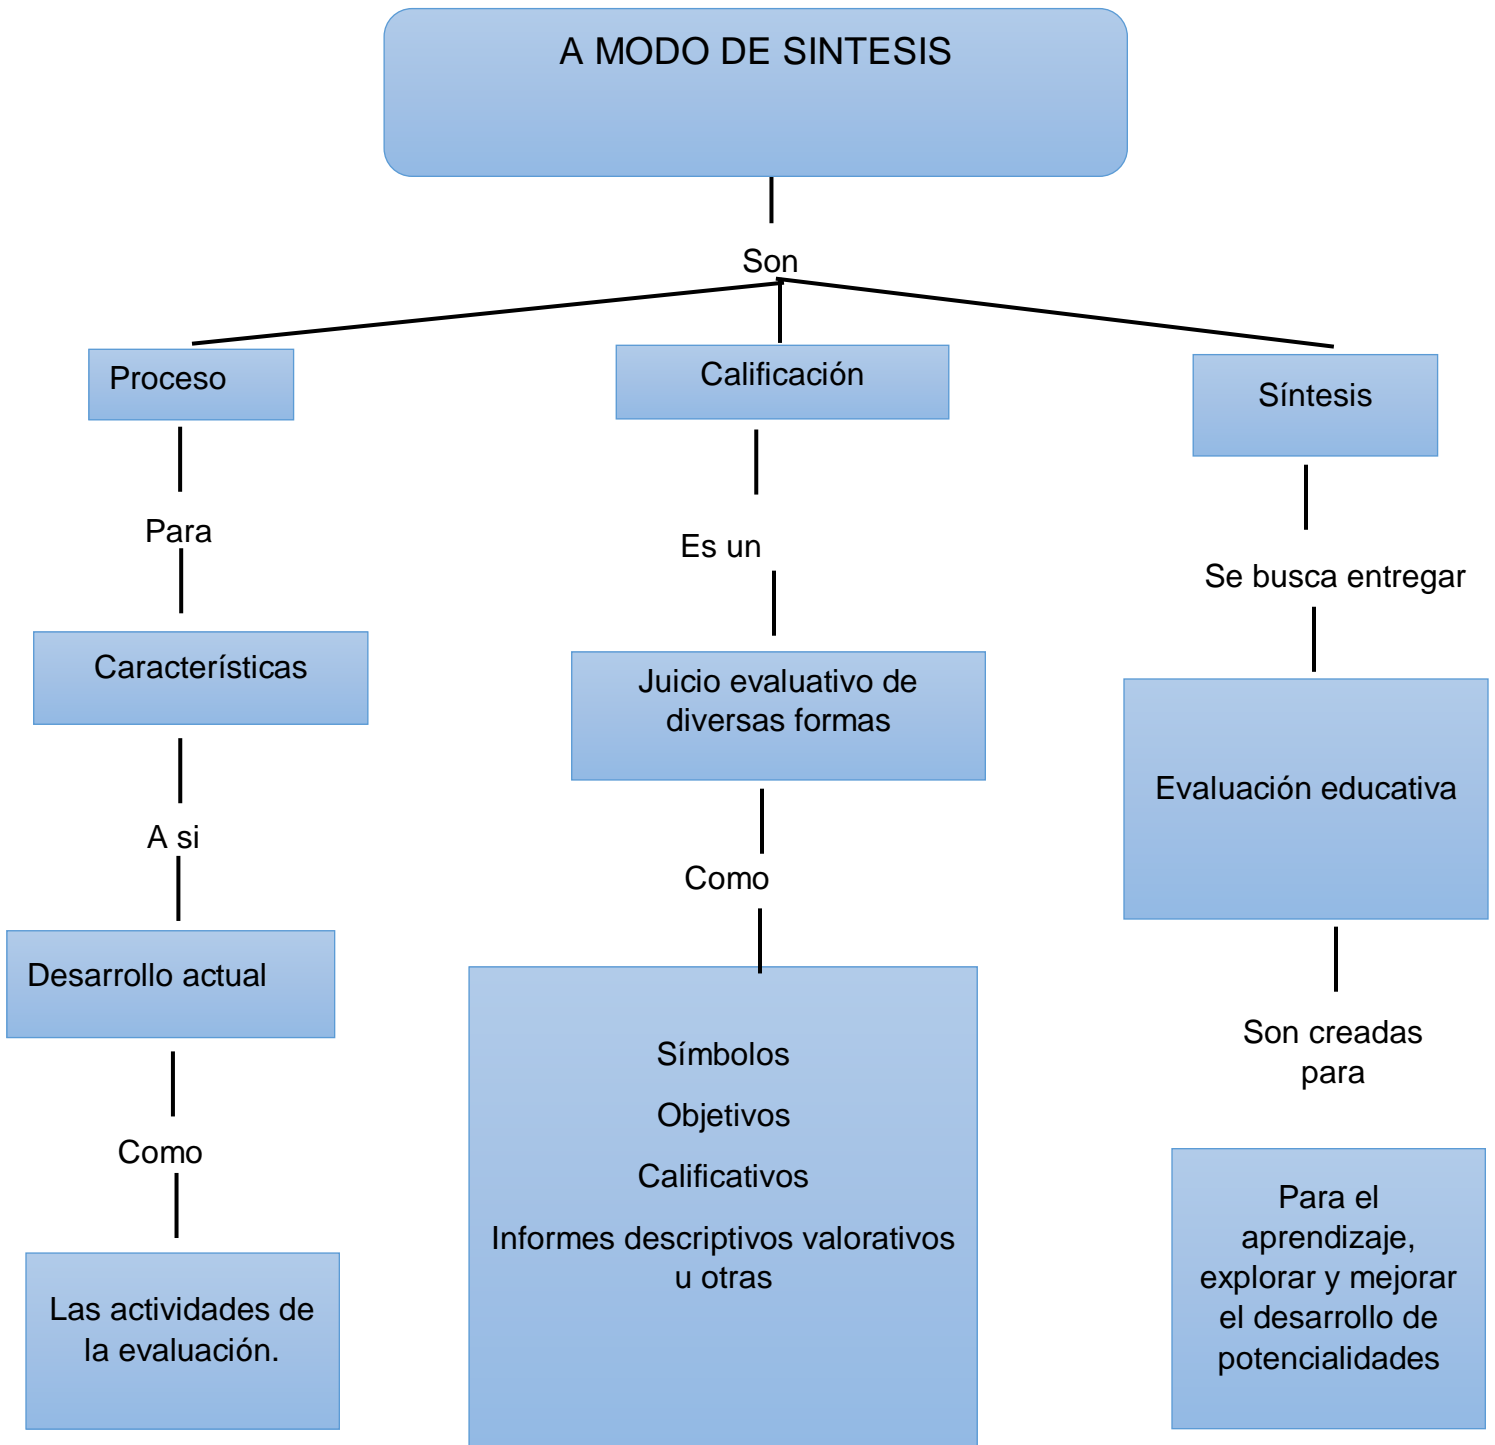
A MODO DE SINTESIS

Son

Proceso

Para

Características

A si

Desarrollo actual

Como

Las actividades de la evaluación.

Calificación

Es un

Juicio evaluativo de diversas formas

Como

Símbolos

Objetivos

Calificativos

Informes descriptivos valorativos u otras

Síntesis

Se busca entregar

Evaluación educativa

Son creadas para

Para el aprendizaje, explorar y mejorar el desarrollo de potencialidades